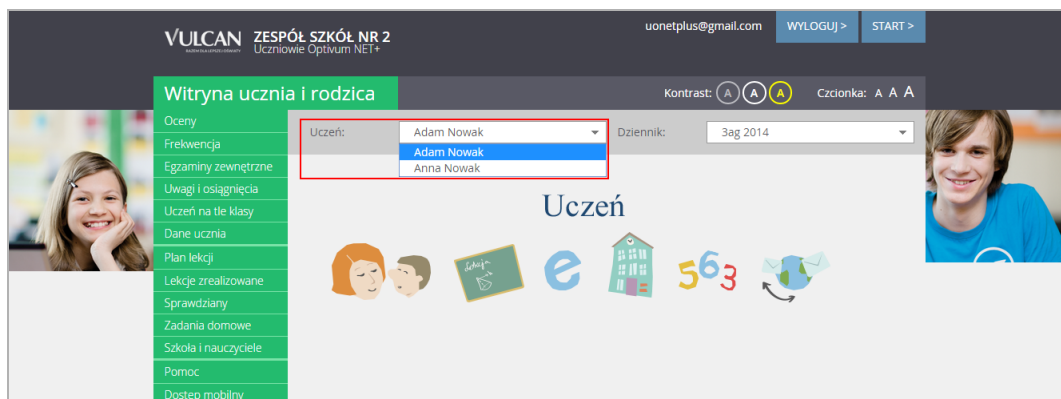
VULCAN ZESPÓŁ SZKÓŁ NR 2
Uczniowie Optivum NET+

uonetplus@gmail.com WYLOGUJ > START >

Witryna ucznia i rodzica

Kontrast: A A A Czcionka: A A A

Oceny
Frekwencja
Egzaminy zewnętrzne
Uwagi i osiągnięcia
Uczeń na tle klasy
Dane ucznia
Plan lekcji
Lekcje zrealizowane
Sprawdziany
Zadania domowe
Szkoła i nauczyciele
Pomoc
Dostęp mobilny

Uczeń: Adam Nowak
Adam Nowak
Anna Nowak

Dziennik: 3ag 2014

Uczeń

563